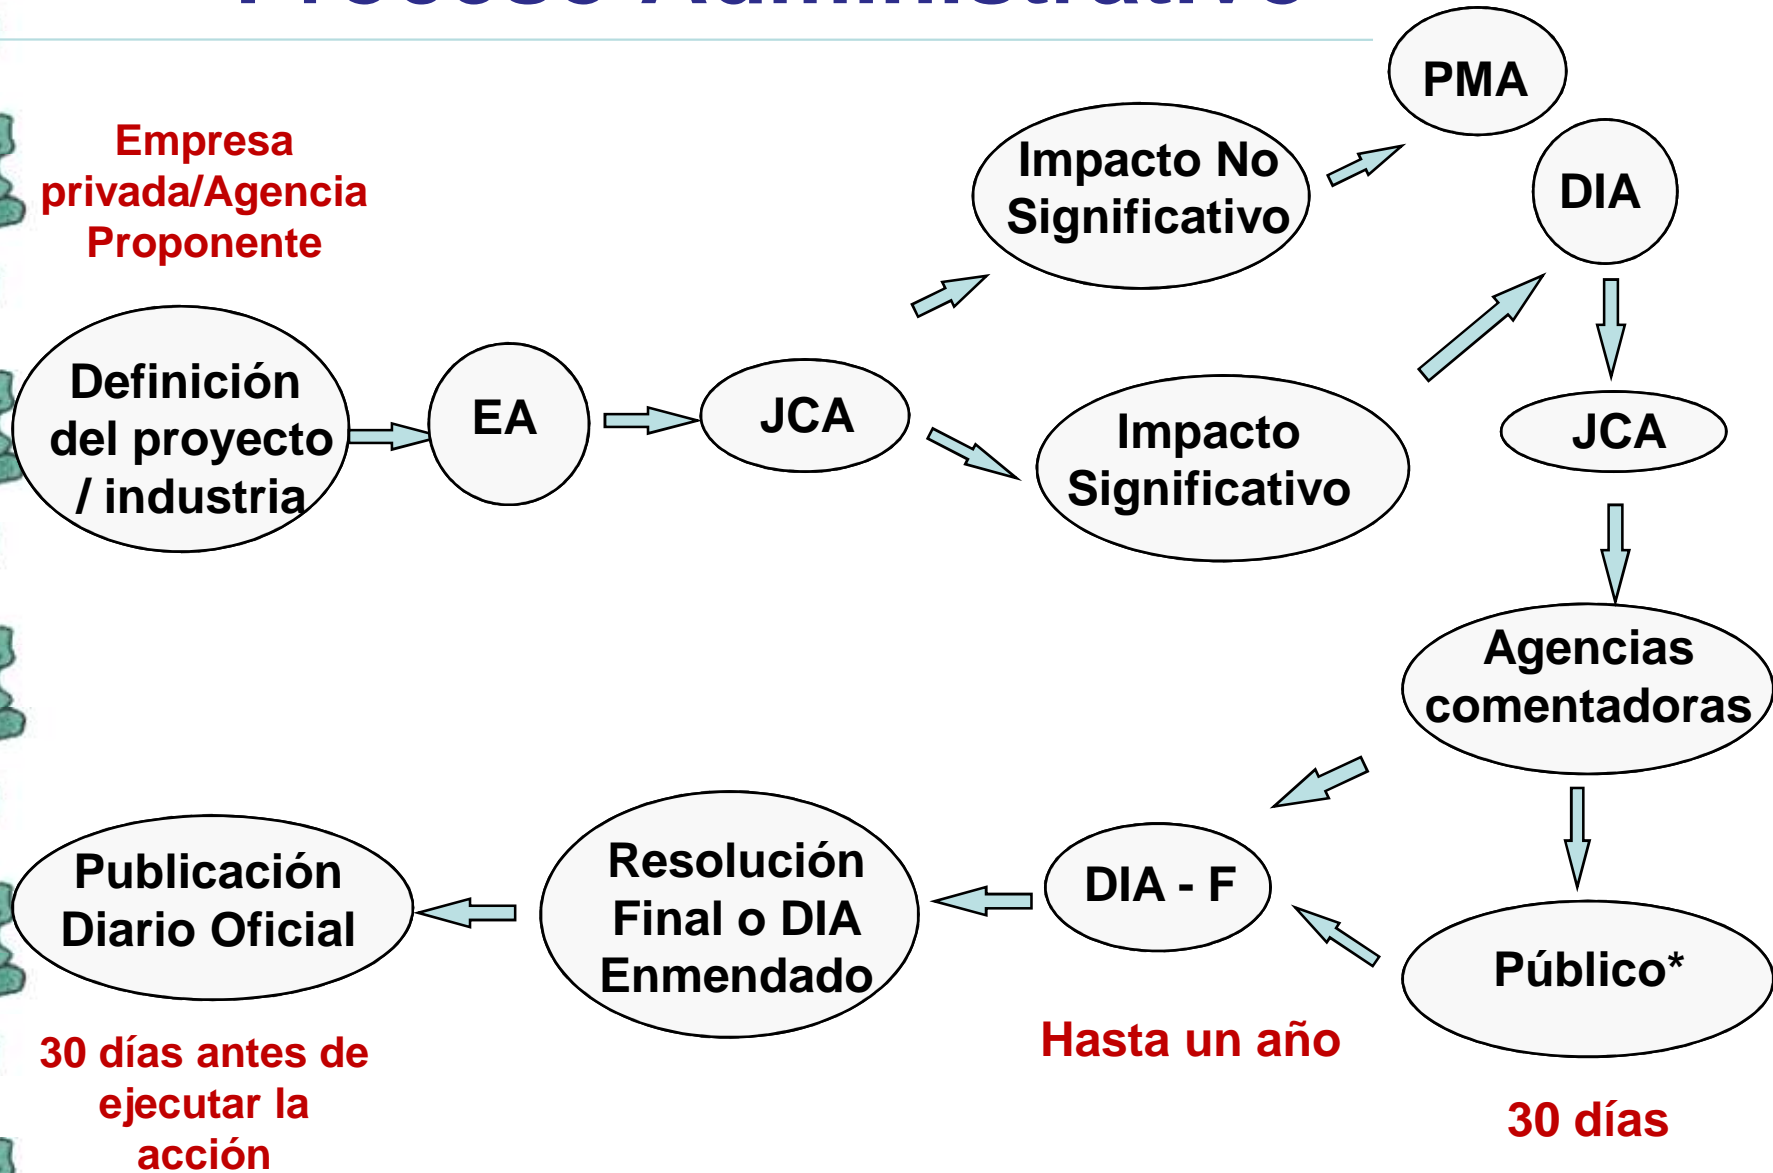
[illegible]

Empresa privada/Agencia Proponente

Definición del proyecto / industria

EA

JCA

Impacto No Significativo

Impacto Significativo

PMA

DIA

JCA

Agencias comentadoras

Público*

DIA - F

Resolución Final o DIA Enmendado

Publicación Diario Oficial

30 días antes de ejecutar la acción

Hasta un año

30 días